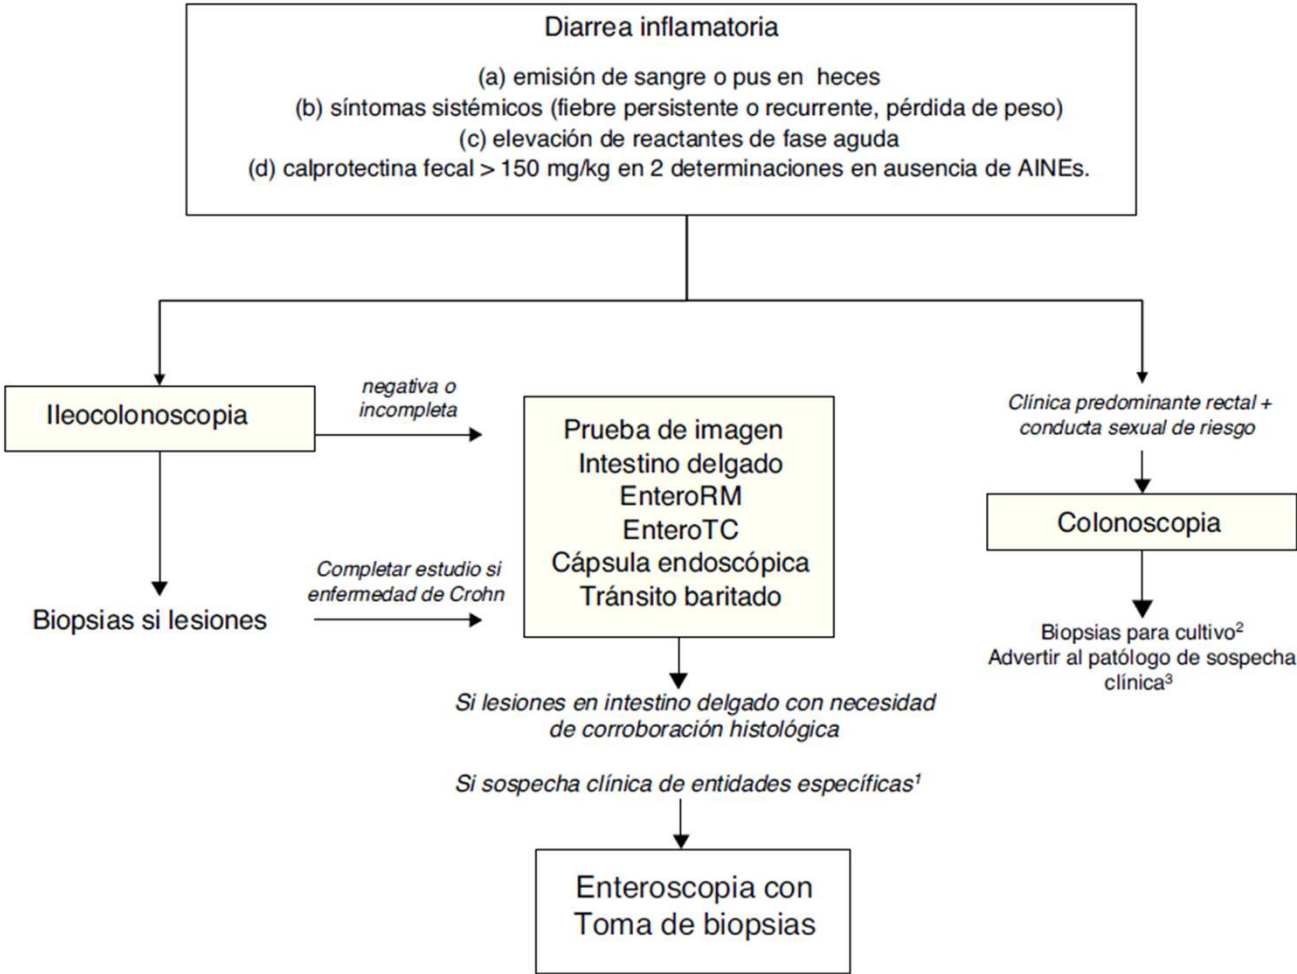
Diarrea inflamatoria

(a) emisión de sangre o pus en heces
(b) síntomas sistémicos (fiebre persistente o recurrente, pérdida de peso)
(c) elevación de reactantes de fase aguda
(d) calprotectina fecal > 150 mg/kg en 2 determinaciones en ausencia de AINEs.

Ileocolonoscopia

negativa o incompleta

Biopsias si lesiones

Completar estudio si enfermedad de Crohn

Prueba de imagen
Intestino delgado
EnteroRM
EnteroTC
Cápsula endoscópica
Tránsito baritado

Si lesiones en intestino delgado con necesidad de corroboración histológica

Si sospecha clínica de entidades específicas$^1$

Enteroscopia con Toma de biopsias

Clínica predominante rectal + conducta sexual de riesgo

Colonoscopia

Biopsias para cultivo$^2$
Advertir al patólogo de sospecha clínica$^3$